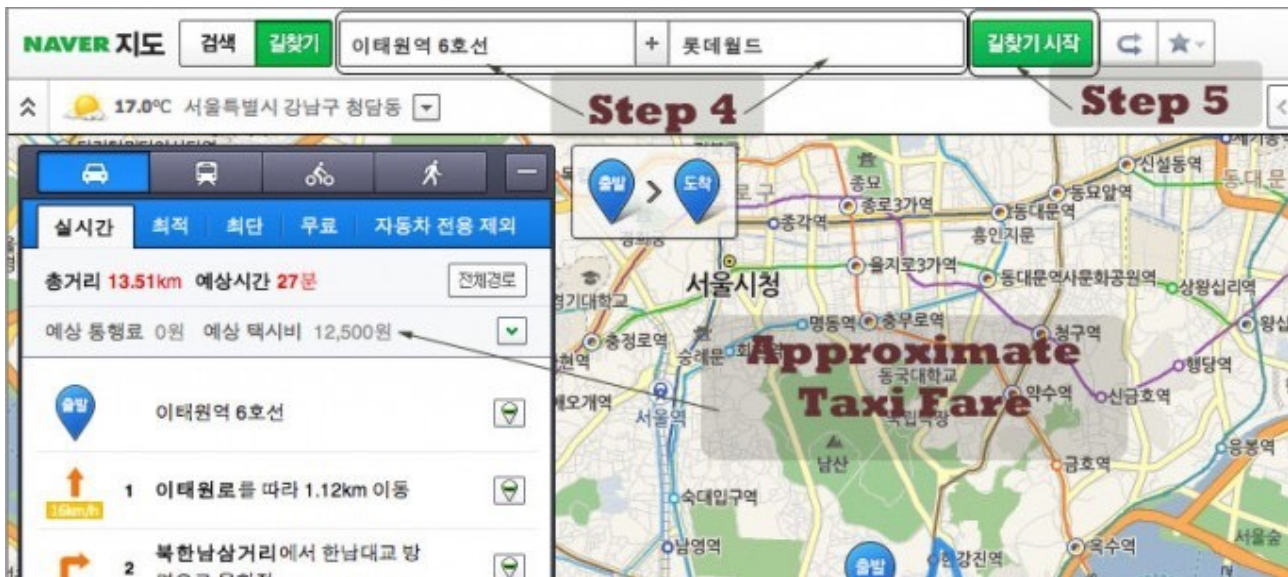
NAVER 지도 검색 길찾기 이태원역 6호선 + 롯데월드 길찾기 시작

Step 4 Step 5

17.0°C 서울특별시 강남구 청담동

출발 > 도착

실시간 최적 최단 무료 자동차 전용 제외

총거리 13.51km 예상시간 27분 전체경로

예상 통행료 0원 예상 택시비 12,500원

출발 이태원역 6호선

1 이태원로를 따라 1.12km 이동

16km/h

2 북한남삼거리에서 한남대교 방 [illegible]

Approximate Taxi Fare

종로3가역 종묘 신설동역 동묘앞역 동대문역 종각역 흥인지문 동대문 서울시청 을지로3가역 동대문역사문화공원역 상왕십리역 명동역 충무로역 청구역 충정로역 숭례문 동국대학교 약수역 신금호역 행당역 왕십 서울역 남산 금호역 응봉역 숙대입구역 남영역 한강진역 옥수역 서울숲 출발